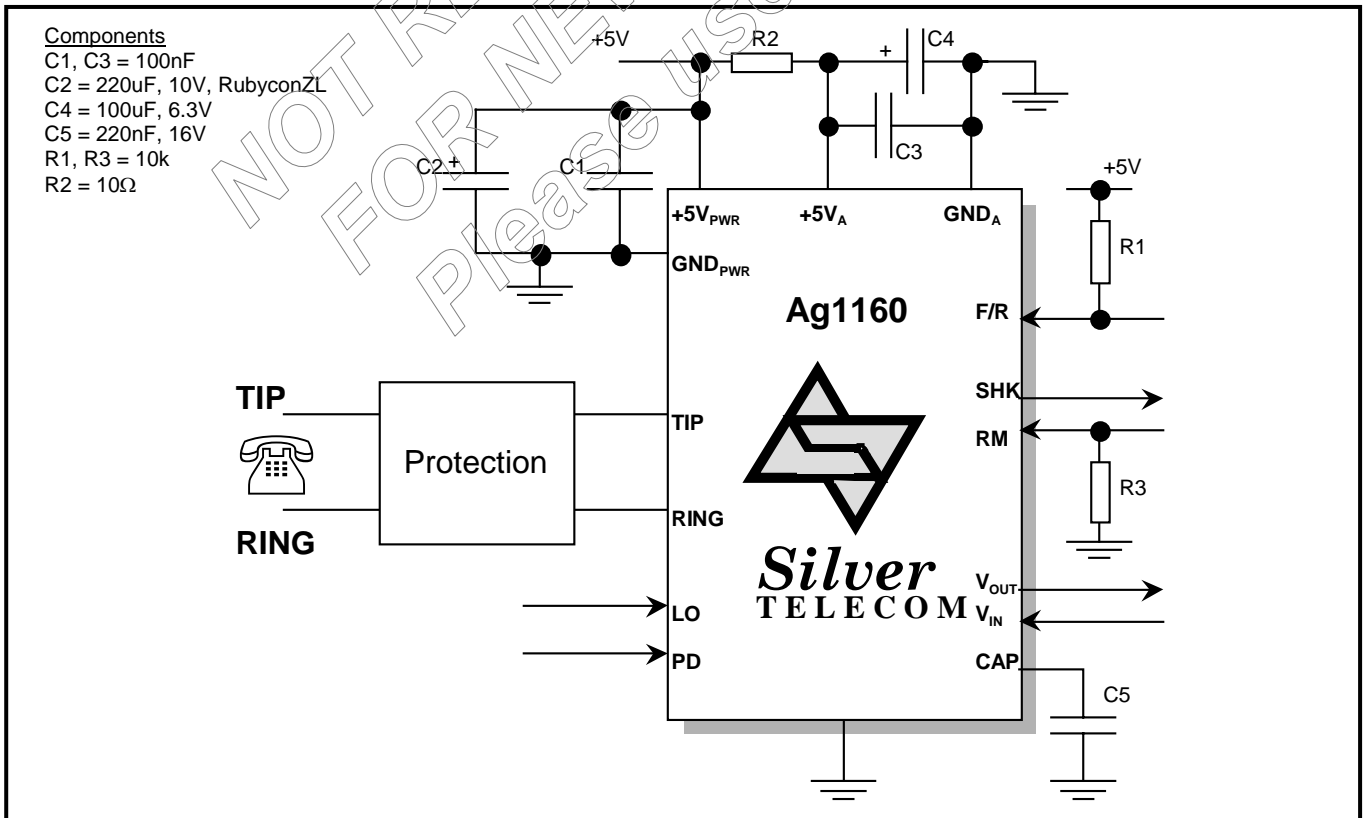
Components
C1, C3 = 100nF
C2 = 220uF, 10V, RubyconZL
C4 = 100uF, 6.3V
C5 = 220nF, 16V
R1, R3 = 10k
R2 = 10Ω

NOT R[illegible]
FOR NE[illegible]
Please us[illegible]

+5V
R2
+
C4
C3
C2
+
C1
+5V
R1
$+5V_{PWR}$
$+5V_{A}$
$GND_{A}$
$GND_{PWR}$
Ag1160
F/R
TIP
TIP
Protection
SHK
RM
R3
RING
RING
Silver
TELECOM
$V_{OUT}$
$V_{IN}$
LO
PD
CAP
C5